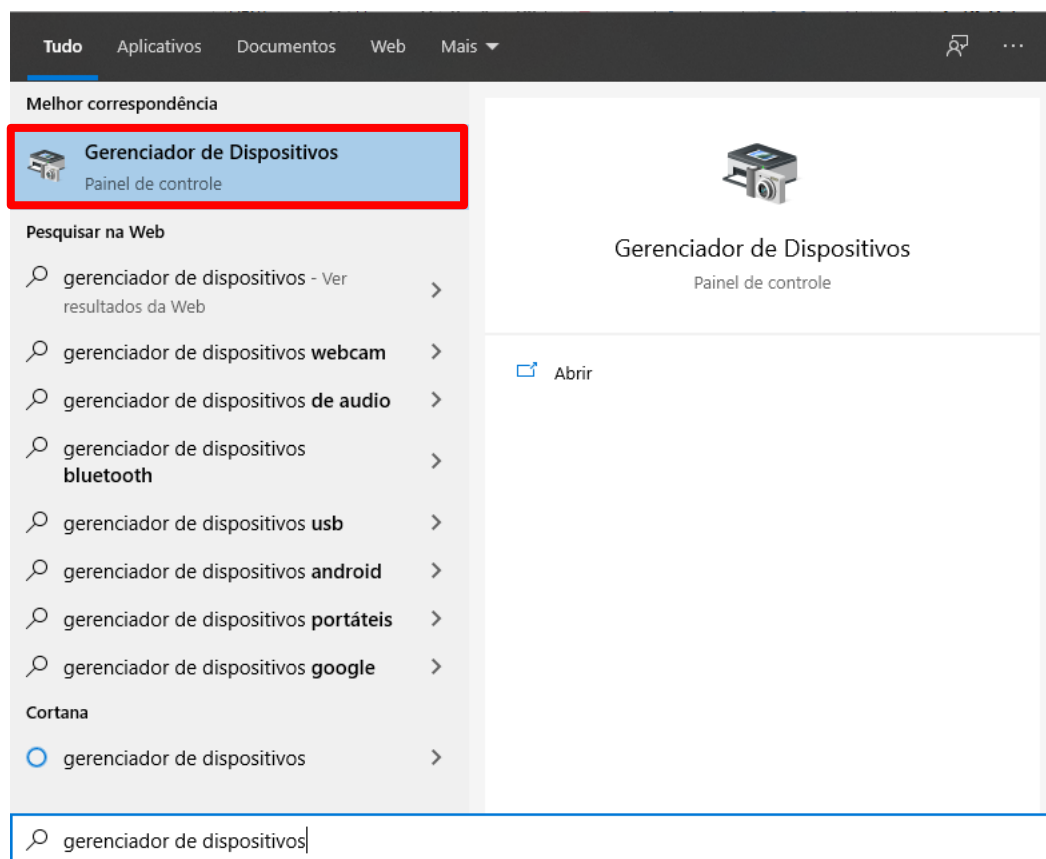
Tudo Aplicativos Documentos Web Mais ▾

Melhor correspondência

Gerenciador de Dispositivos
Painel de controle

Pesquisar na Web

gerenciador de dispositivos - Ver resultados da Web

gerenciador de dispositivos webcam

gerenciador de dispositivos de audio

gerenciador de dispositivos bluetooth

gerenciador de dispositivos usb

gerenciador de dispositivos android

gerenciador de dispositivos portáteis

gerenciador de dispositivos google

Cortana

gerenciador de dispositivos

Gerenciador de Dispositivos
Painel de controle

Abrir

gerenciador de dispositivos